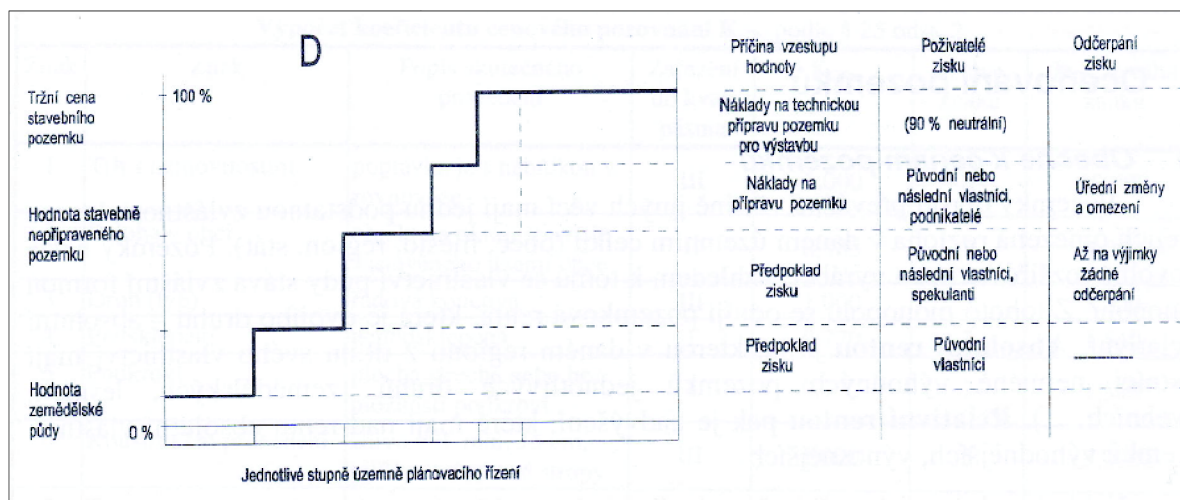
D

Tržní cena stavebního pozemku

100 %

Hodnota stavebně nepřipraveného pozemku

Hodnota zemědělské půdy

0 %

Jednotlivé stupně územně plánovacího řízení

| Příčina vzestupu hodnoty | Poživatelé zisku | Odčerpání zisku |
|---|---|---|
| Náklady na technickou přípravu pozemku pro výstavbu | (90 % neutrální) | |
| Náklady na přípravu pozemku | Původní nebo následní vlastníci, podnikatelé | Úřední změny a omezení |
| Předpoklad zisku | Původní nebo následní vlastníci, spekulanti | Až na výjimky žádné odčerpání |
| Předpoklad zisku | Původní vlastníci | ________ |